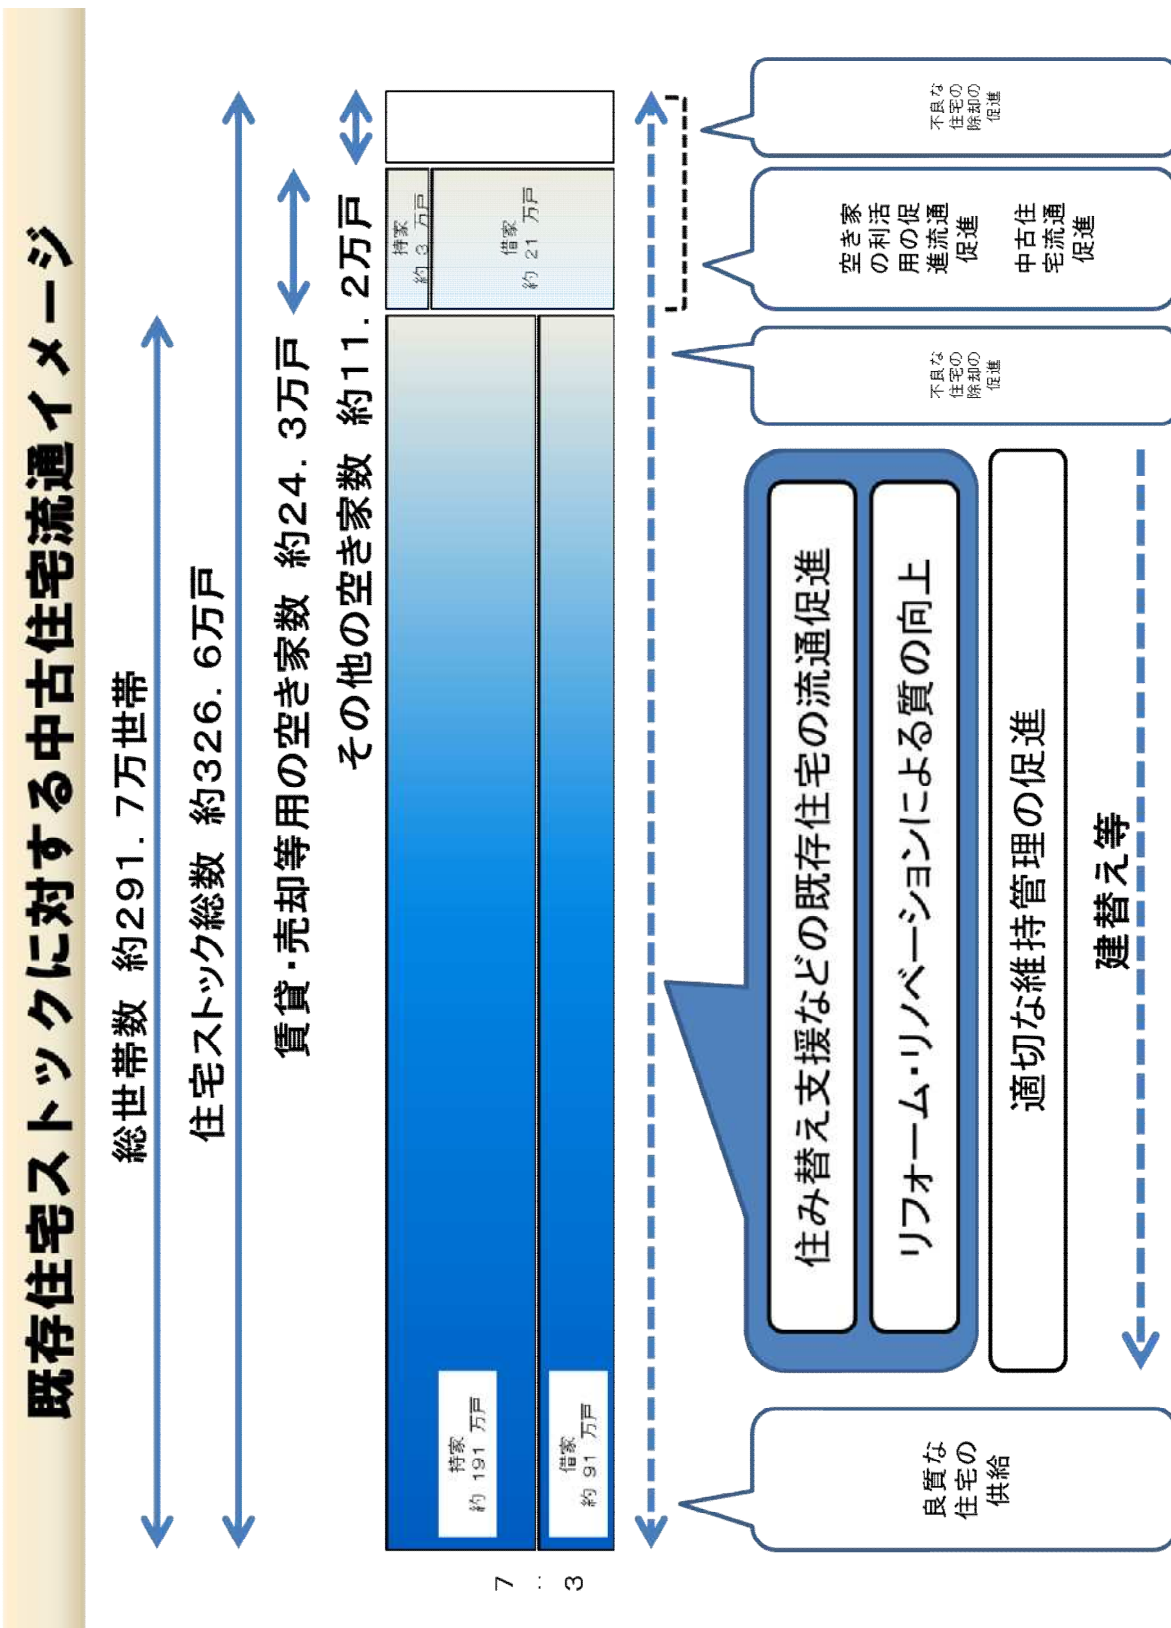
既存住宅ストックに対する中古住宅流通イメージ

総世帯数　約291．7万世帯

住宅ストック総数　約326．6万戸

賃貸・売却等用の空き家数　約24．3万戸

その他の空き家数　約11．2万戸

持家
約 191 万戸

借家
約 91 万戸

持家
約 3 万戸

借家
約 21 万戸

7 : 3

不良な住宅の除却の促進

空き家の利活用の促進 流通促進

中古住宅流通促進

不良な住宅の除却の促進

住み替え支援などの既存住宅の流通促進

リフォーム・リノベーションによる質の向上

適切な維持管理の促進

建替え等

良質な住宅の供給